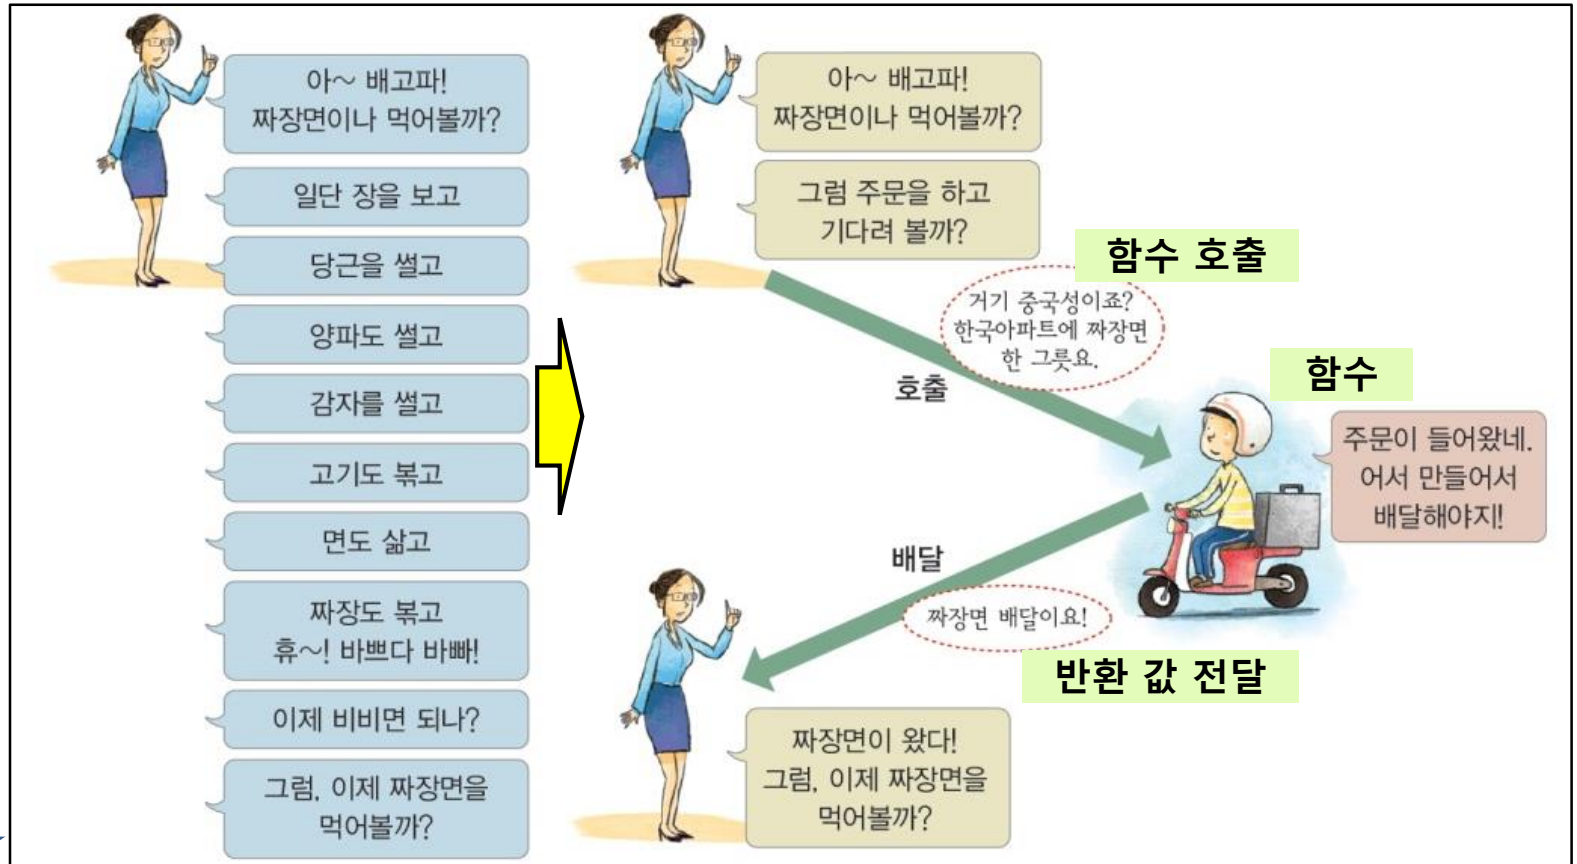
아~ 배고파!
짜장면이나 먹어볼까?

일단 장을 보고

당근을 썰고

양파도 썰고

감자를 썰고

고기도 볶고

면도 삶고

짜장도 볶고
휴~! 바쁘다 바빠!

이제 비비면 되나?

그럼, 이제 짜장면을
먹어볼까?

아~ 배고파!
짜장면이나 먹어볼까?

그럼 주문을 하고
기다려 볼까?

함수 호출

거기 중국성이죠?
한국아파트에 짜장면
한 그릇요.

호출

함수

주문이 들어왔네.
어서 만들어서
배달해야지!

배달

짜장면 배달이요!

반환 값 전달

짜장면이 왔다!
그럼, 이제 짜장면을
먹어볼까?